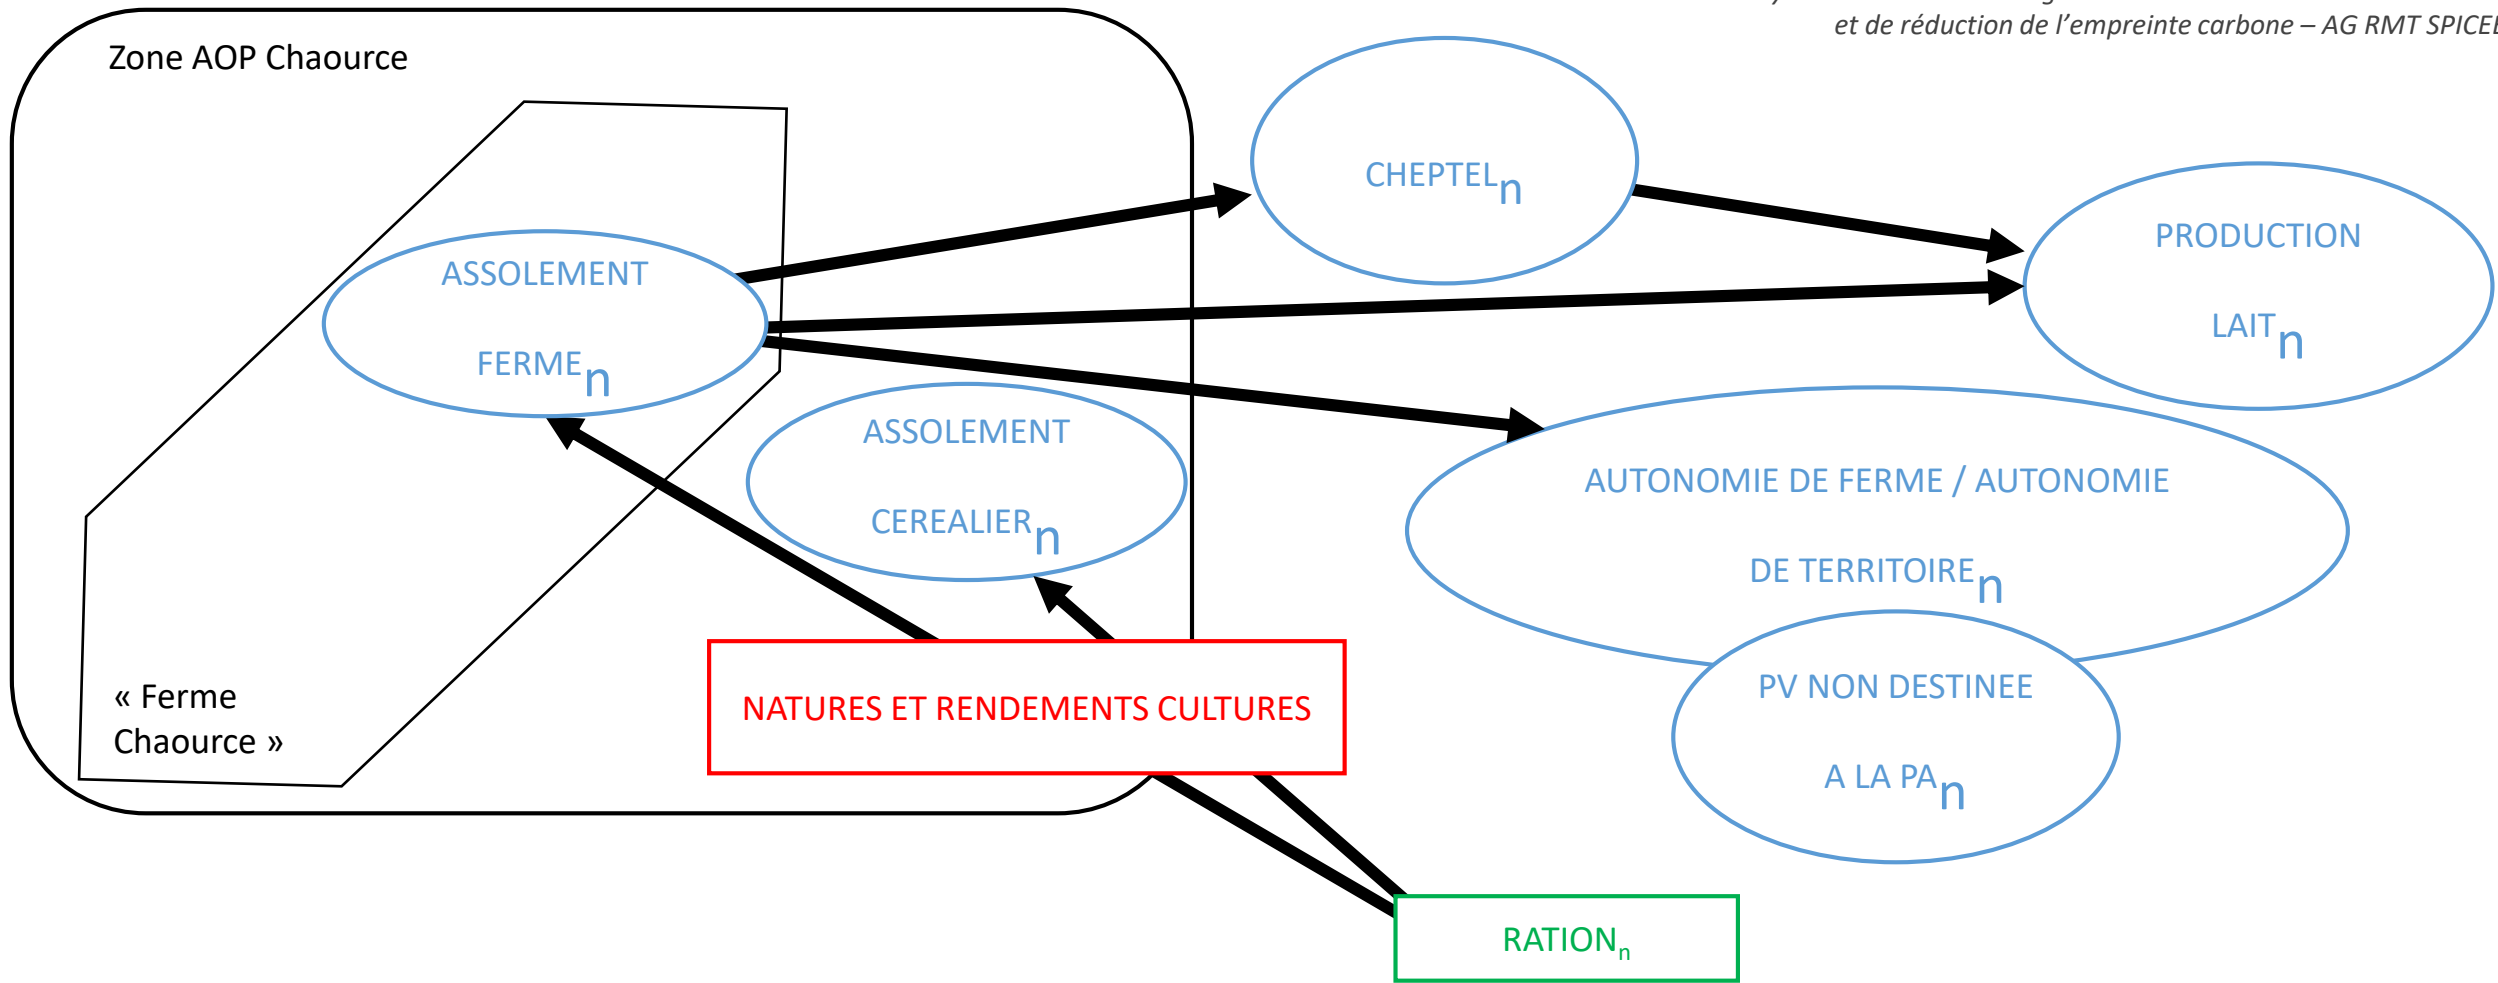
et de réduction de l'empreinte carbone – AG RMT SPICE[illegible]

Zone AOP Chaource

ASSOLEMENT FERME$_n$

« Ferme Chaource »

ASSOLEMENT CEREALIER$_n$

CHEPTEL$_n$

PRODUCTION LAIT$_n$

AUTONOMIE DE FERME / AUTONOMIE DE TERRITOIRE$_n$

PV NON DESTINEE A LA PA$_n$

NATURES ET RENDEMENTS CULTURES

RATION$_n$